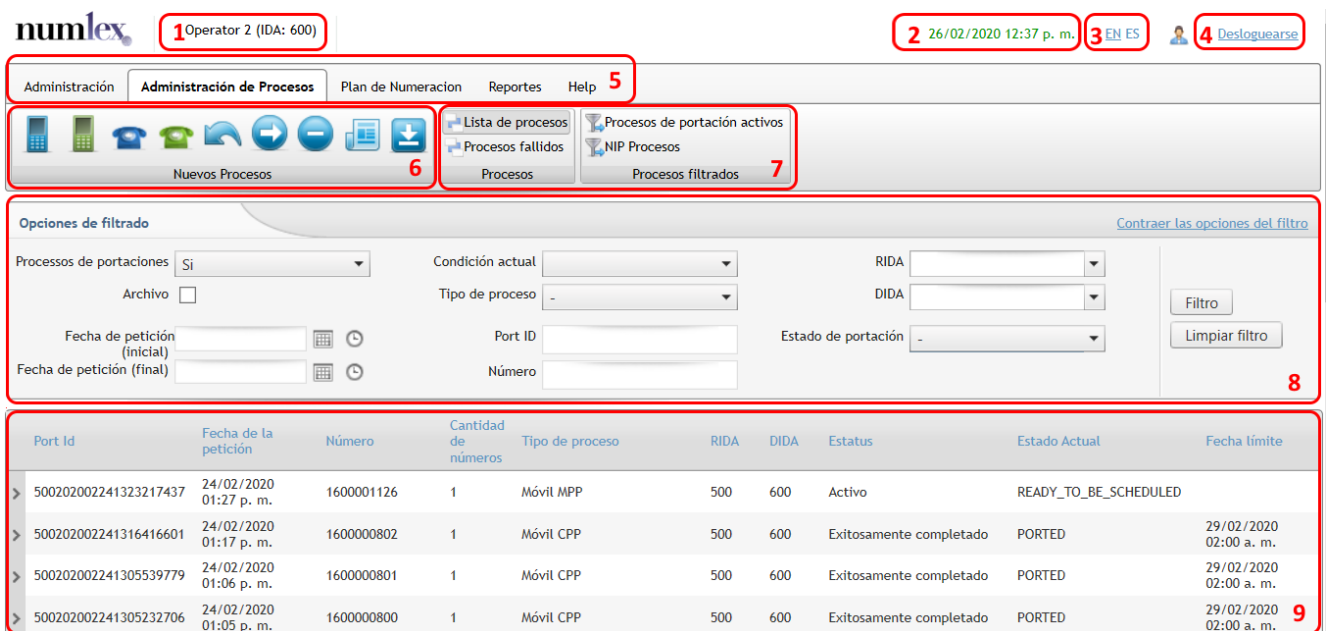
numlex

1 Operator 2 (IDA: 600)

2 26/02/2020 12:37 p. m.

3 EN ES

4 Desloguearse

Administración | Administración de Procesos | Plan de Numeracion | Reportes | Help 5

Nuevos Procesos 6

Lista de procesos
Procesos fallidos
Procesos

Procesos de portación activos
NIP Procesos
Procesos filtrados 7

Opciones de filtrado

Contraer las opciones del filtro

Processos de portaciones Si
Archivo
Fecha de petición (inicial)
Fecha de petición (final)

Condición actual
Tipo de proceso -
Port ID
Número

RIDA
DIDA
Estado de portación -

Filtro
Limpiar filtro

8

| Port Id | Fecha de la petición | Número | Cantidad de números | Tipo de proceso | RIDA | DIDA | Estatus | Estado Actual | Fecha límite |
|---|---|---|---|---|---|---|---|---|---|
| 500202002241323217437 | 24/02/2020 01:27 p. m. | 1600001126 | 1 | Móvil MPP | 500 | 600 | Activo | READY_TO_BE_SCHEDULED | |
| 500202002241316416601 | 24/02/2020 01:17 p. m. | 1600000802 | 1 | Móvil CPP | 500 | 600 | Exitosamente completado | PORTED | 29/02/2020 02:00 a. m. |
| 500202002241305539779 | 24/02/2020 01:06 p. m. | 1600000801 | 1 | Móvil CPP | 500 | 600 | Exitosamente completado | PORTED | 29/02/2020 02:00 a. m. |
| 500202002241305232706 | 24/02/2020 01:05 p. m. | 1600000800 | 1 | Móvil CPP | 500 | 600 | Exitosamente completado | PORTED | 29/02/2020 02:00 a. m. |

9